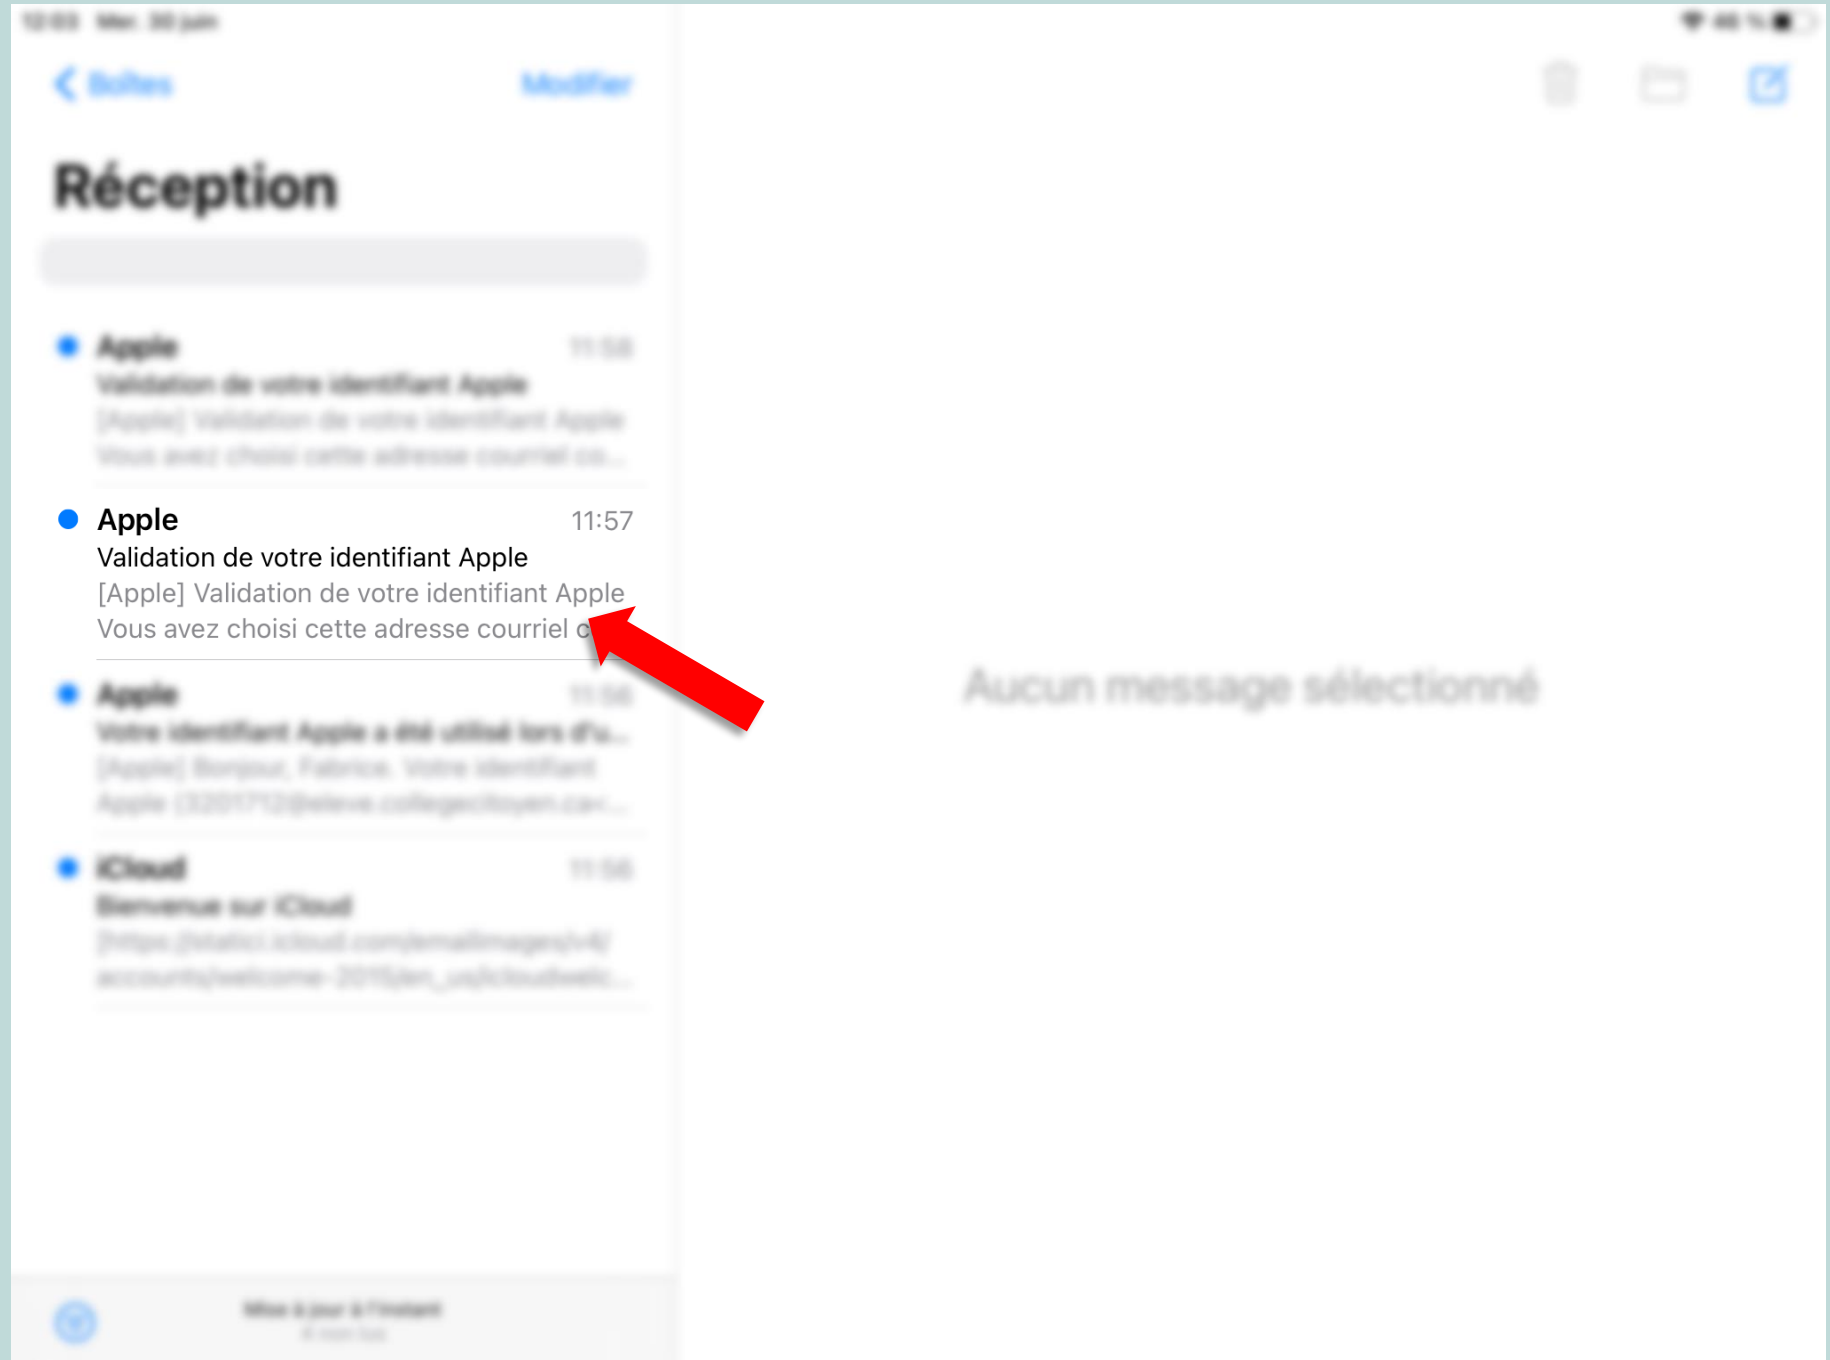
12:03 Mer. 30 juin

Boîtes

Modifier

Réception

Apple
11:58
Validation de votre identifiant Apple
[Apple] Validation de votre identifiant Apple Vous avez choisi cette adresse courriel co...

Apple
11:57
Validation de votre identifiant Apple
[Apple] Validation de votre identifiant Apple Vous avez choisi cette adresse courriel c

Apple
11:56
Votre identifiant Apple a été utilisé lors d'u...
[Apple] Bonjour, Fabrice. Votre identifiant Apple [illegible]@eleve.collegecitoyen.ca...

iCloud
11:56
Bienvenue sur iCloud
[https://statici.icloud.com/emailimages/v4/accounts/welcome-2015/en_us/icloudwelc...

Aucun message sélectionné

Mise à jour à l'instant
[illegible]